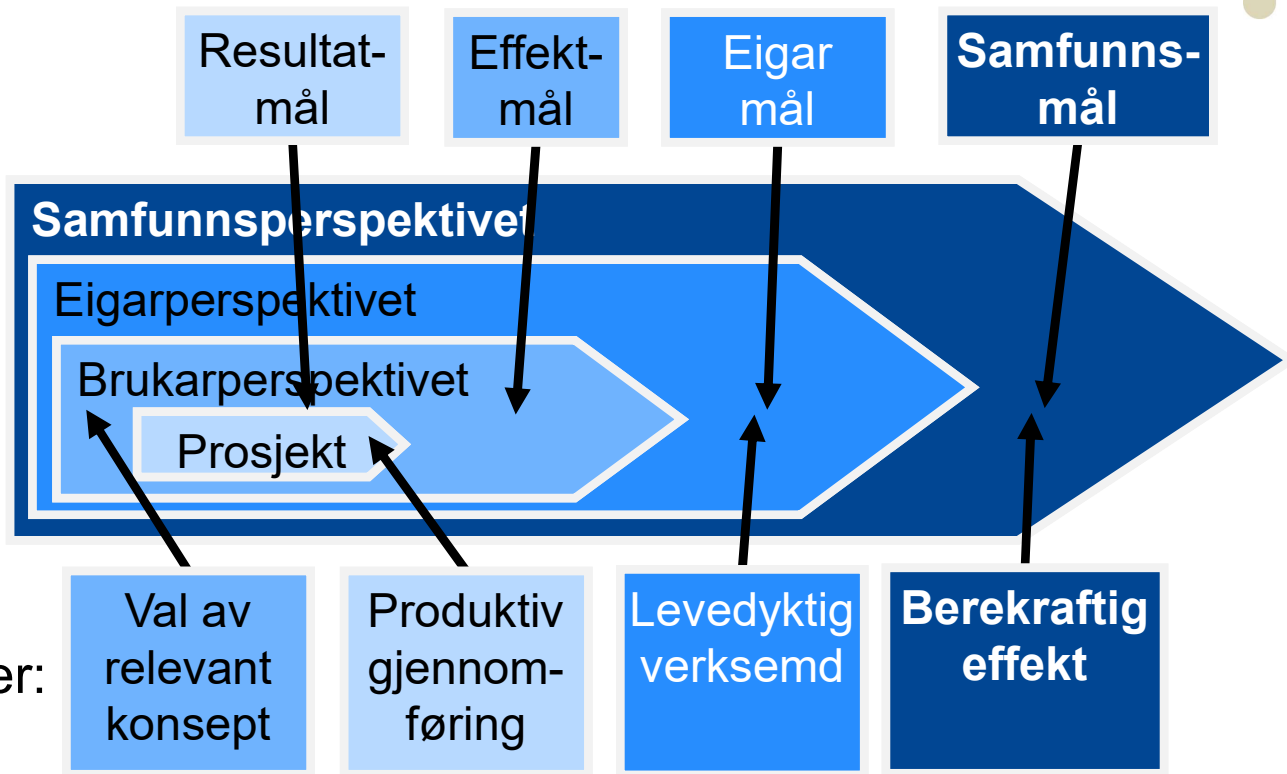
Resultatmål

Effektmål

Eigar mål

Samfunnsmål

Samfunnsperspektivet

Eigarperspektivet

Brukarperspektivet

Prosjekt

er:

Val av relevant konsept

Produktiv gjennomføring

Levedyktig verksemd

Berekraftig effekt